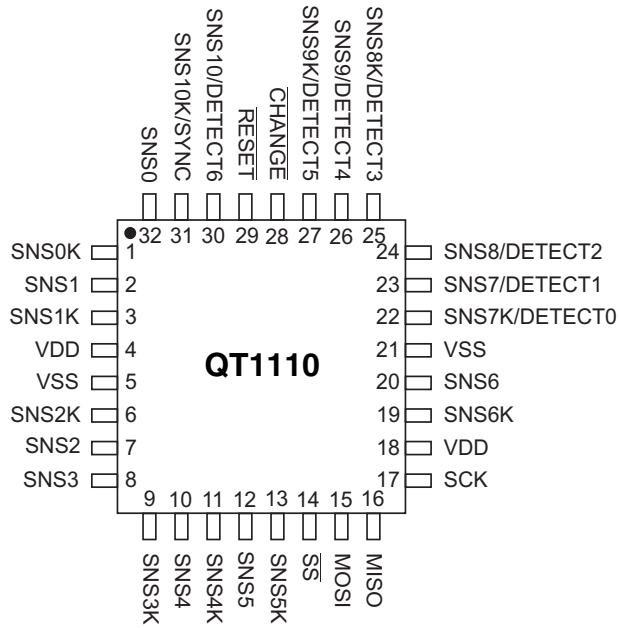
SNS0
SNS10K/SYNC
SNS10/DETECT6
$\overline{\text{RESET}}$
$\overline{\text{CHANGE}}$
SNS9K/DETECT5
SNS9/DETECT4
SNS8K/DETECT3

32 31 30 29 28 27 26 25

SNS0K 1
SNS1 2
SNS1K 3
VDD 4
VSS 5
SNS2K 6
SNS2 7
SNS3 8

QT1110

24 SNS8/DETECT2
23 SNS7/DETECT1
22 SNS7K/DETECT0
21 VSS
20 SNS6
19 SNS6K
18 VDD
17 SCK

9 10 11 12 13 14 15 16

SNS3K
SNS4
SNS4K
SNS5
SNS5K
$\overline{\text{SS}}$
MOSI
MISO